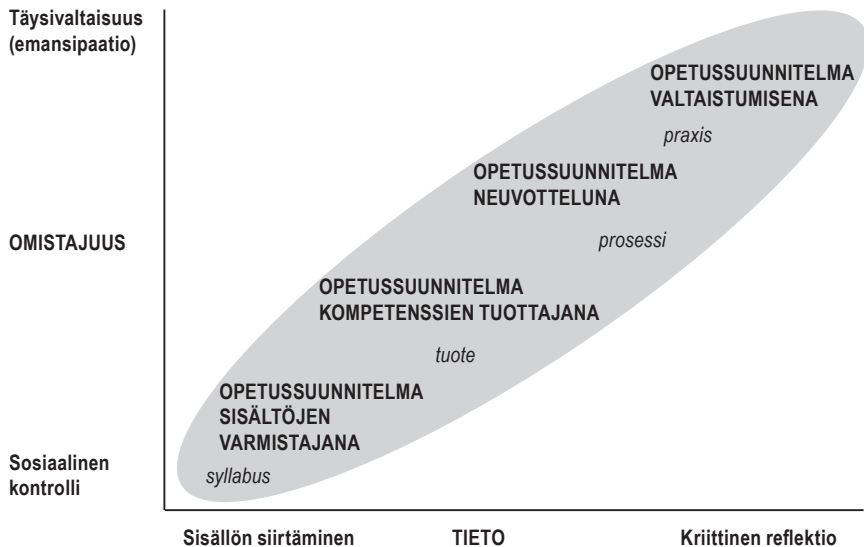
Täysivaltaisuus (emansipaatio)

OMISTAJUUS

Sosiaalinen kontrolli

OPETUSSUUNNITELMA VALTAISTUMISENA

praxis

OPETUSSUUNNITELMA NEUVOTTELUNA

prosessi

OPETUSSUUNNITELMA KOMPETENSSIEN TUOTTAJANA

tuote

OPETUSSUUNNITELMA SISÄLTÖJEN VARMISTAJANA

syllabus

Sisällön siirtäminen

TIETO

Kriittinen reflektio